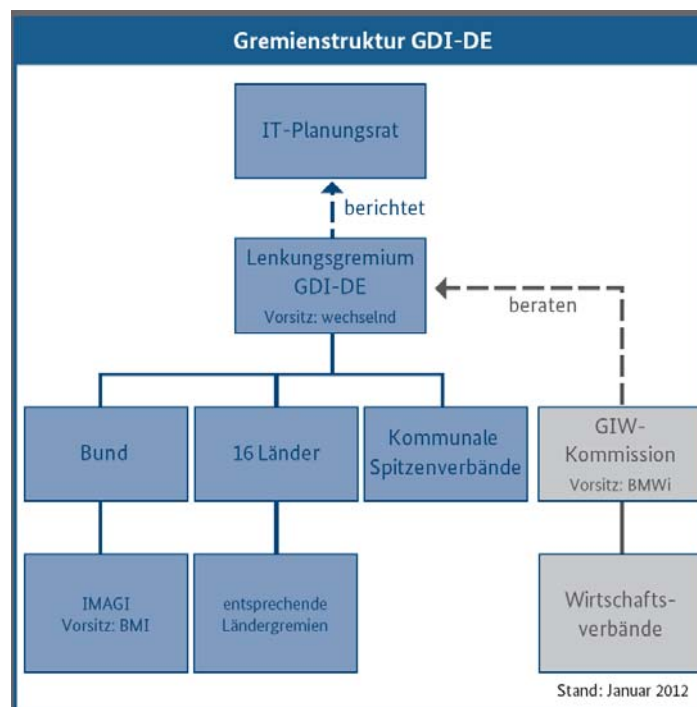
Gremienstruktur GDI-DE

IT-Planungsrat

berichtet

Lenkungsgremium GDI-DE
Vorsitz: wechselnd

beraten

Bund

16 Länder

Kommunale Spitzenverbände

GIW-Kommission
Vorsitz: BMWi

IMAGI
Vorsitz: BMI

entsprechende Ländergremien

Wirtschaftsverbände

Stand: Januar 2012